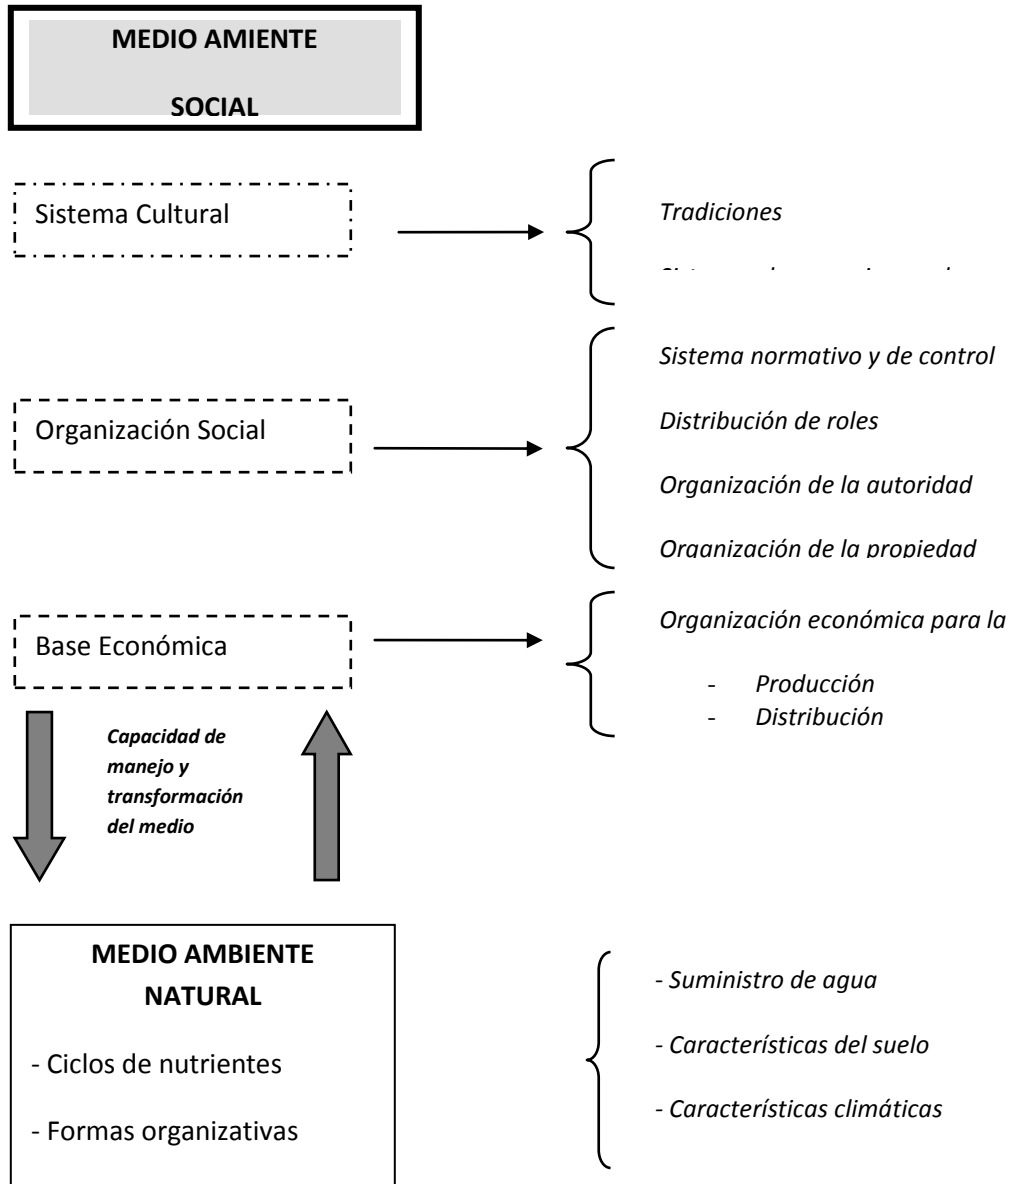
MEDIO AMIENTE

SOCIAL

Sistema Cultural

Tradiciones

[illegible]

Organización Social

Sistema normativo y de control

Distribución de roles

Organización de la autoridad

Organización de la propiedad

Base Económica

Organización económica para la

- Producción
- Distribución

Capacidad de manejo y transformación del medio

MEDIO AMBIENTE NATURAL

- Ciclos de nutrientes

- Formas organizativas

- Suministro de agua

- Características del suelo

- Características climáticas